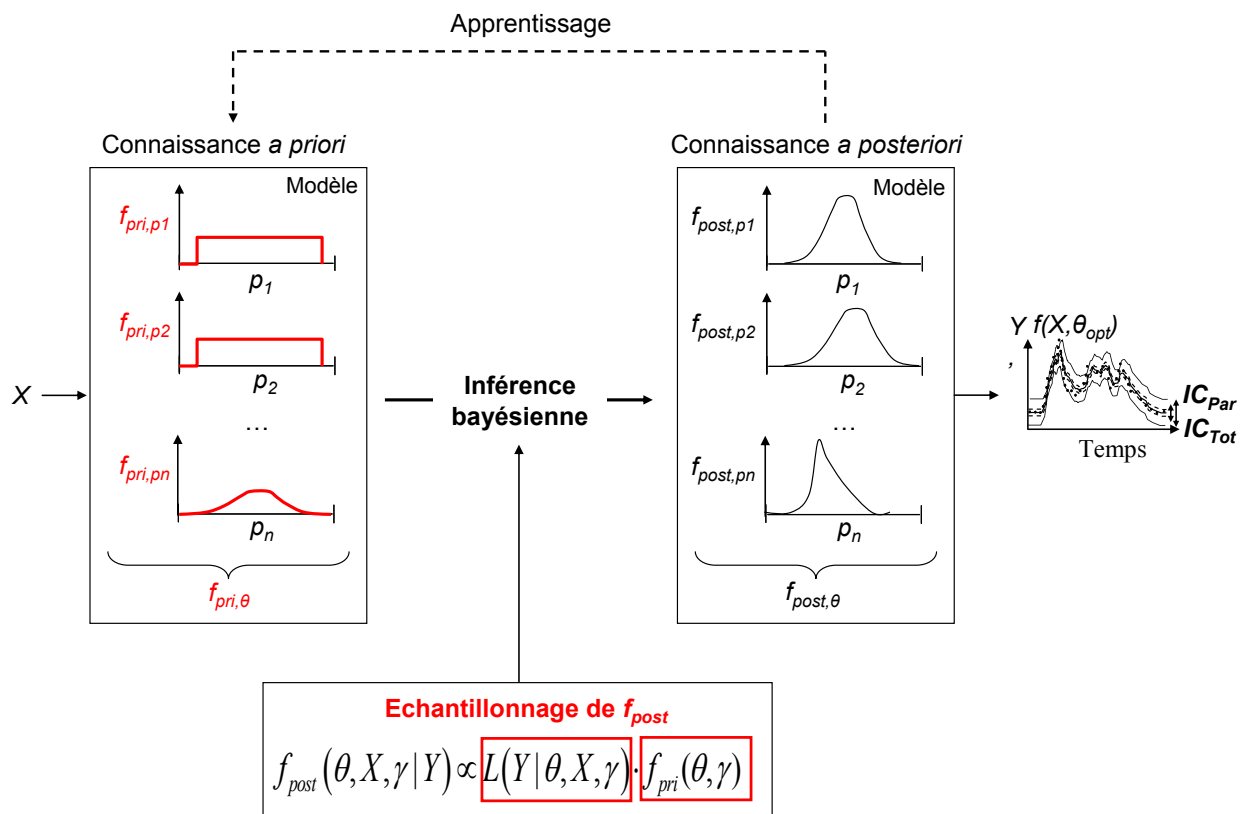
Apprentissage

Connaissance *a priori*

Modèle

$f_{pri,p1}$

$p_1$

$f_{pri,p2}$

$p_2$

…

$f_{pri,pn}$

$p_n$

$f_{pri,\theta}$

$X$

Inférence bayésienne

Connaissance *a posteriori*

Modèle

$f_{post,p1}$

$p_1$

$f_{post,p2}$

$p_2$

…

$f_{post,pn}$

$p_n$

$f_{post,\theta}$

Y, $f(X,\theta_{opt})$

$IC_{Par}$

$IC_{Tot}$

Temps

Echantillonnage de $f_{post}$

$f_{post}(\theta,X,\gamma|Y) \propto L(Y|\theta,X,\gamma) \cdot f_{pri}(\theta,\gamma)$